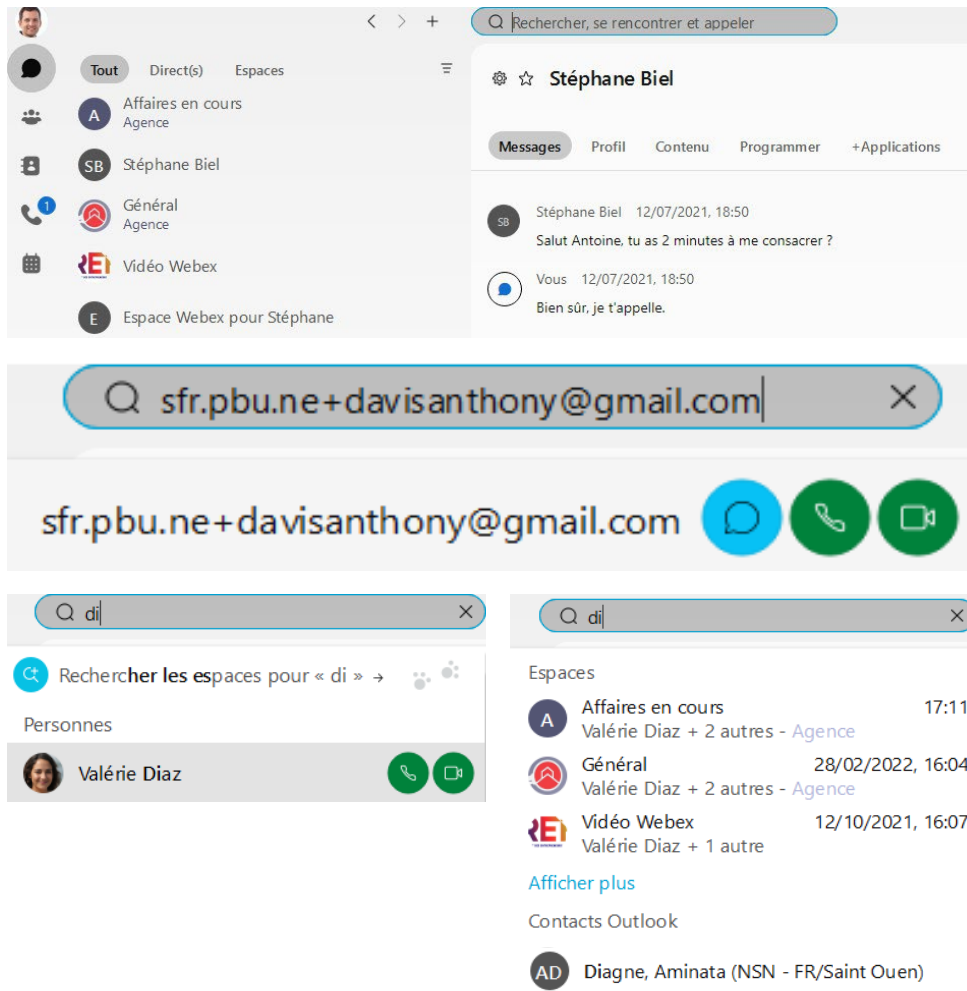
Rechercher, se rencontrer et appeler

Tout Direct(s) Espaces

A Affaires en cours Agence

SB Stéphane Biel

Général Agence

Vidéo Webex

E Espace Webex pour Stéphane

1

Stéphane Biel

Messages Profil Contenu Programmer +Applications

SB Stéphane Biel 12/07/2021, 18:50
Salut Antoine, tu as 2 minutes à me consacrer ?

Vous 12/07/2021, 18:50
Bien sûr, je t'appelle.

sfr.pbu.ne+davisanthony@gmail.com

sfr.pbu.ne+davisanthony@gmail.com

di

Rechercher les espaces pour « di » →

Personnes

Valérie Diaz

di

Espaces

A Affaires en cours 17:11
Valérie Diaz + 2 autres - Agence

Général 28/02/2022, 16:04
Valérie Diaz + 2 autres - Agence

Vidéo Webex 12/10/2021, 16:07
Valérie Diaz + 1 autre

Afficher plus

Contacts Outlook

AD Diagne, Aminata (NSN - FR/Saint Ouen)